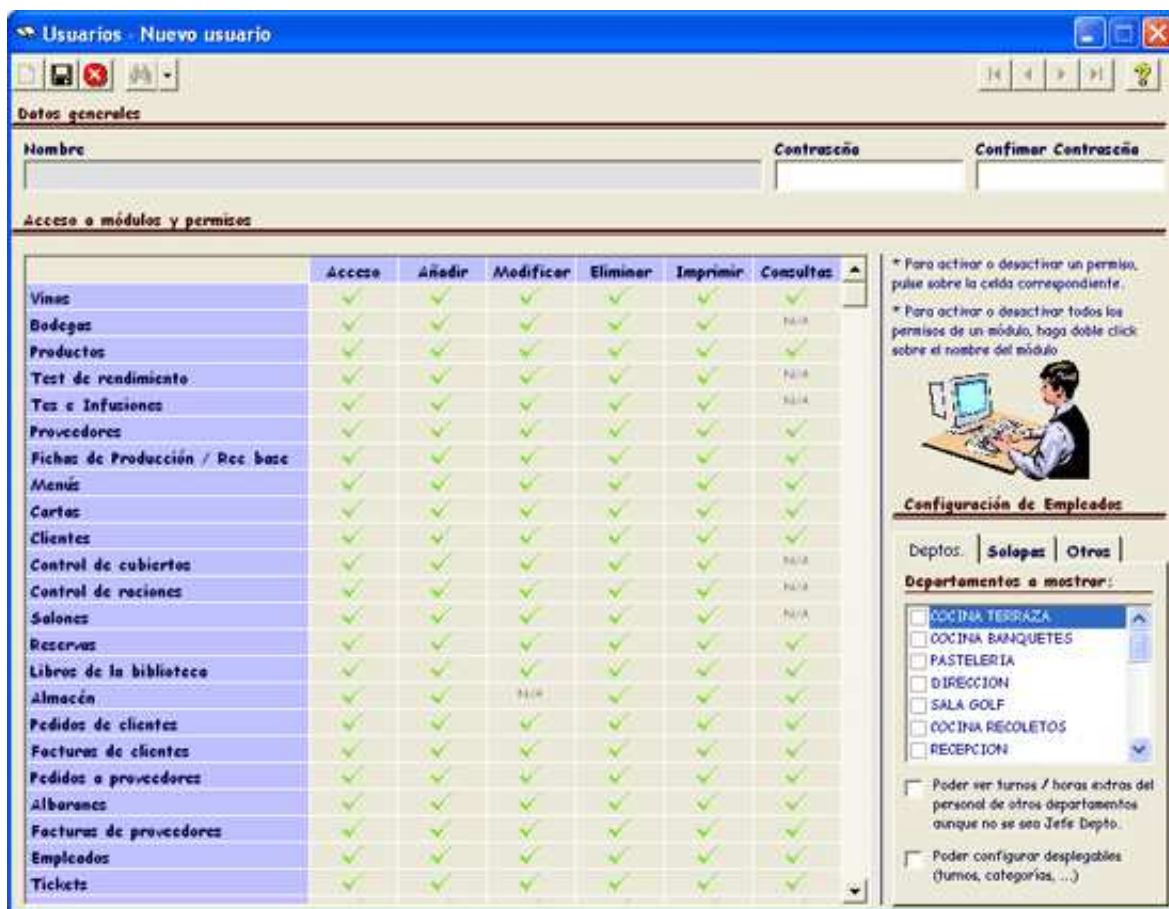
Usuarios - Nuevo usuario

Datos generales

Nombre

Contraseña

Confimar Contraseña

Acceso a módulos y permisos

| | Acceso | Añadir | Modificar | Eliminar | Imprimir | Consultas |
|---|---|---|---|---|---|---|
| Vinos | ✓ | ✓ | ✓ | ✓ | ✓ | ✓ |
| Bodegas | ✓ | ✓ | ✓ | ✓ | ✓ | N/A |
| Productos | ✓ | ✓ | ✓ | ✓ | ✓ | ✓ |
| Test de rendimiento | ✓ | ✓ | ✓ | ✓ | ✓ | N/A |
| Tes e Infusiones | ✓ | ✓ | ✓ | ✓ | ✓ | N/A |
| Proveedores | ✓ | ✓ | ✓ | ✓ | ✓ | ✓ |
| Fichas de Producción / Rec base | ✓ | ✓ | ✓ | ✓ | ✓ | ✓ |
| Menús | ✓ | ✓ | ✓ | ✓ | ✓ | ✓ |
| Cartas | ✓ | ✓ | ✓ | ✓ | ✓ | ✓ |
| Clientes | ✓ | ✓ | ✓ | ✓ | ✓ | ✓ |
| Control de cubiertos | ✓ | ✓ | ✓ | ✓ | ✓ | N/A |
| Control de raciones | ✓ | ✓ | ✓ | ✓ | ✓ | N/A |
| Salones | ✓ | ✓ | ✓ | ✓ | ✓ | N/A |
| Reservas | ✓ | ✓ | ✓ | ✓ | ✓ | ✓ |
| Libros de la biblioteca | ✓ | ✓ | ✓ | ✓ | ✓ | ✓ |
| Almacén | ✓ | ✓ | N/A | ✓ | ✓ | ✓ |
| Pedidos de clientes | ✓ | ✓ | ✓ | ✓ | ✓ | ✓ |
| Facturas de clientes | ✓ | ✓ | ✓ | ✓ | ✓ | ✓ |
| Pedidos a proveedores | ✓ | ✓ | ✓ | ✓ | ✓ | ✓ |
| Albaranes | ✓ | ✓ | ✓ | ✓ | ✓ | ✓ |
| Facturas de proveedores | ✓ | ✓ | ✓ | ✓ | ✓ | ✓ |
| Empleados | ✓ | ✓ | ✓ | ✓ | ✓ | ✓ |
| Tickets | ✓ | ✓ | ✓ | ✓ | ✓ | ✓ |

* Para activar o desactivar un permiso, pulse sobre la celda correspondiente.

* Para activar o desactivar todos los permisos de un módulo, haga doble click sobre el nombre del módulo

Configuración de Empleados

Deptos. | Solapes | Otros

Departamentos a mostrar:

COCINA TERRAZA
COCINA BANQUETES
PASTELERIA
DIRECCION
SALA GOLF
COCINA RECOLETOS
RECEPCION

Poder ver turnos / horas extras del personal de otros departamentos aunque no se sea Jefe Depto.

Poder configurar desplegables (turnos, categorías, ...)